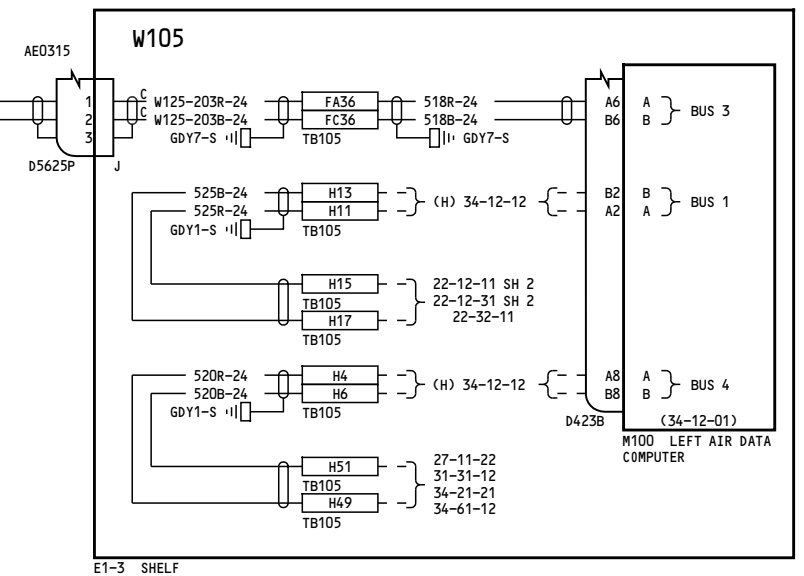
W105

AE0315

1
2
3

D5625P

J

C
C

W125-203R-24
W125-203B-24
GDY7-S

FA36
FC36
TB105

518R-24
518B-24
GDY7-S

A6
B6

A
B

BUS 3

525B-24
525R-24
GDY1-S

H13
H11
TB105

(H) 34-12-12

B2
A2

B
A

BUS 1

H15
TB105
H17
TB105

22-12-11 SH 2
22-12-31 SH 2
22-32-11

520R-24
520B-24
GDY1-S

H4
H6
TB105

(H) 34-12-12

A8
B8

A
B

BUS 4

D423B

(34-12-01)
M100 LEFT AIR DATA COMPUTER

H51
TB105
H49
TB105

27-11-22
31-31-12
34-21-21
34-61-12

E1-3 SHELF